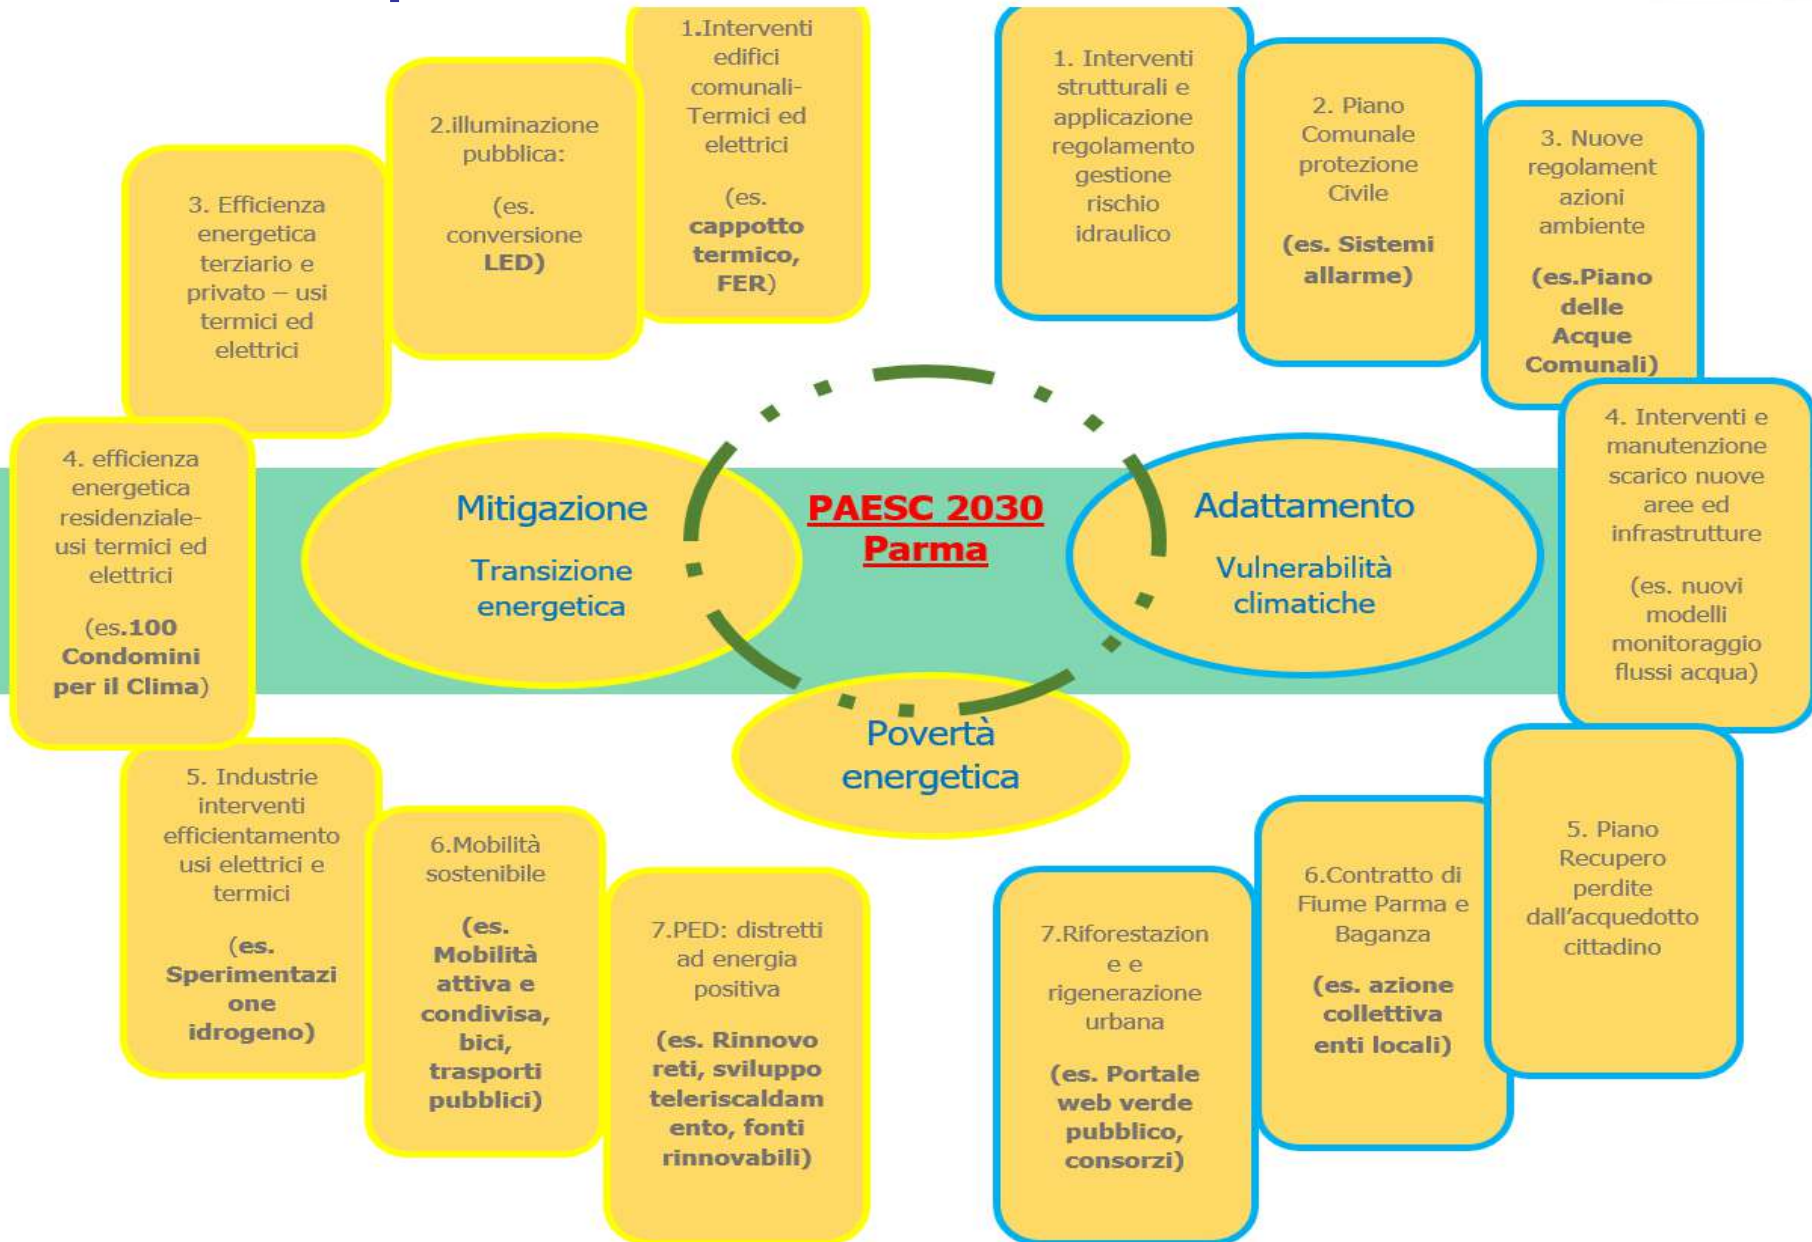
PAESC 2030 Parma

Mitigazione

Transizione energetica

Adattamento

Vulnerabilità climatiche

Povertà energetica

1.Interventi edifici comunali- Termici ed elettrici

(es. cappotto termico, FER)

2.illuminazione pubblica:

(es. conversione LED)

3. Efficienza energetica terziario e privato – usi termici ed elettrici

4. efficienza energetica residenziale- usi termici ed elettrici

(es.100 Condomini per il Clima)

5. Industrie interventi efficientamento usi elettrici e termici

(es. Sperimentazione idrogeno)

6.Mobilità sostenibile

(es. Mobilità attiva e condivisa, bici, trasporti pubblici)

7.PED: distretti ad energia positiva

(es. Rinnovo reti, sviluppo teleriscaldamento, fonti rinnovabili)

1. Interventi strutturali e applicazione regolamento gestione rischio idraulico

2. Piano Comunale protezione Civile

(es. Sistemi allarme)

3. Nuove regolamentazioni ambiente

(es.Piano delle Acque Comunali)

4. Interventi e manutenzione scarico nuove aree ed infrastrutture

(es. nuovi modelli monitoraggio flussi acqua)

5. Piano Recupero perdite dall'acquedotto cittadino

6.Contratto di Fiume Parma e Baganza

(es. azione collettiva enti locali)

7.Riforestazione e rigenerazione urbana

(es. Portale web verde pubblico, consorzi)